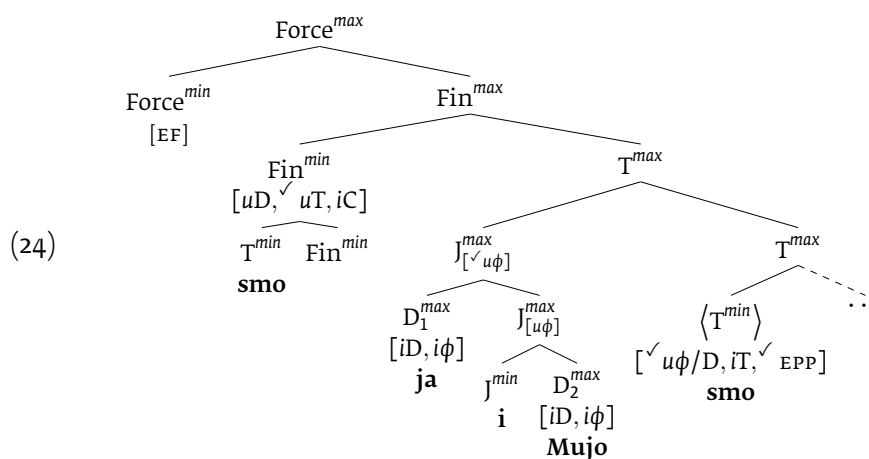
(24)

Force$^{max}$

Force$^{min}$
[EF]

Fin$^{max}$

Fin$^{min}$
$[u\text{D}, ^{\checkmark} u\text{T}, i\text{C}]$

T$^{min}$ Fin$^{min}$
**smo**

T$^{max}$

J$^{max}_{[^{\checkmark} u\phi]}$

D$^{max}_{1}$
$[i\text{D}, i\phi]$
**ja**

J$^{max}_{[u\phi]}$

J$^{min}$
**i**

D$^{max}_{2}$
$[i\text{D}, i\phi]$
**Mujo**

T$^{max}$

⟨T$^{min}$⟩
$[^{\checkmark} u\phi/\text{D}, i\text{T}, ^{\checkmark}$ EPP$]$
**smo**

. .